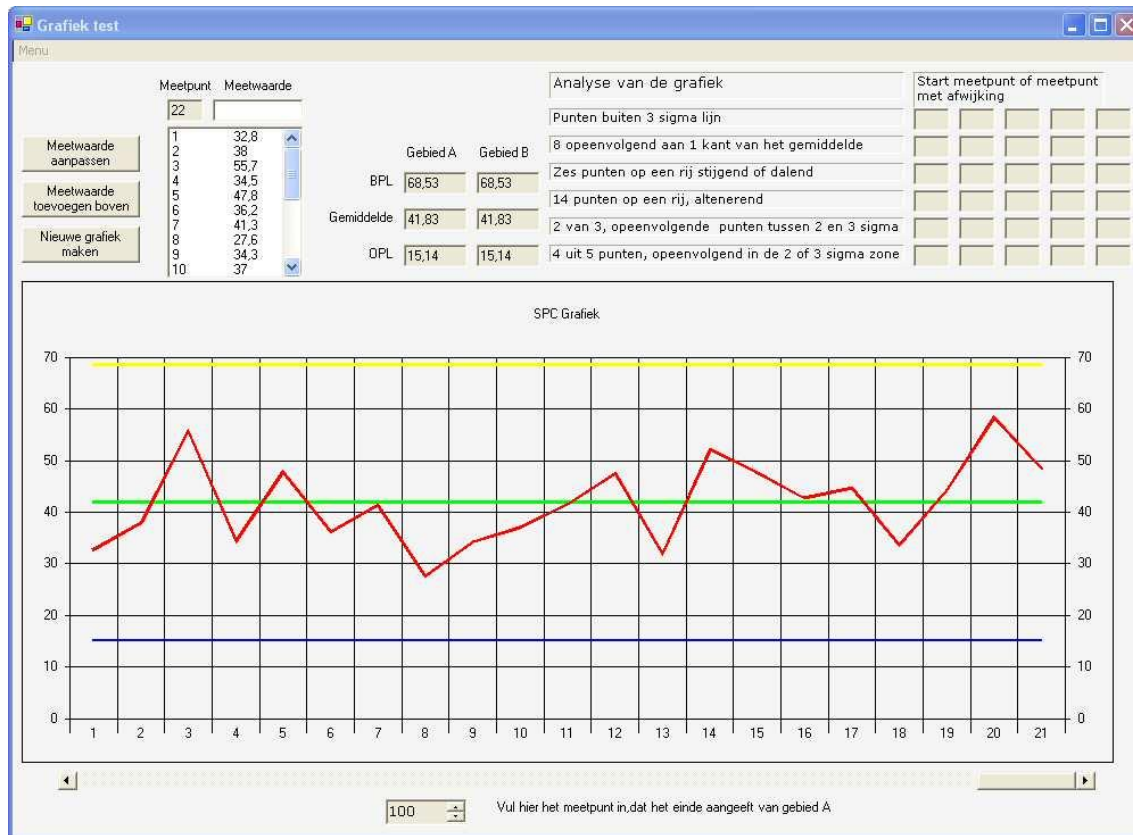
Grafiek test

Menu

Meetpunt Meetwaarde
22

| | |
|---|---|
| 1 | 32,8 |
| 2 | 38 |
| 3 | 55,7 |
| 4 | 34,5 |
| 5 | 47,8 |
| 6 | 36,2 |
| 7 | 41,3 |
| 8 | 27,6 |
| 9 | 34,3 |
| 10 | 37 |

Meetwaarde aanpassen

Meetwaarde toevoegen boven

Nieuwe grafiek maken

| | Gebied A | Gebied B |
|---|---|---|
| BPL | 68,53 | 68,53 |
| Gemiddelde | 41,83 | 41,83 |
| OPL | 15,14 | 15,14 |

Analyse van de grafiek

Punten buiten 3 sigma lijn

8 opeenvolgend aan 1 kant van het gemiddelde

Zes punten op een rij stijgend of dalend

14 punten op een rij, altenerend

2 van 3, opeenvolgende punten tussen 2 en 3 sigma

4 uit 5 punten, opeenvolgend in de 2 of 3 sigma zone

Start meetpunt of meetpunt met afwijking

SPC Grafiek

70 60 50 40 30 20 10 0

1 2 3 4 5 6 7 8 9 10 11 12 13 14 15 16 17 18 19 20 21

100

Vul hier het meetpunt in,dat het einde aangeeft van gebied A